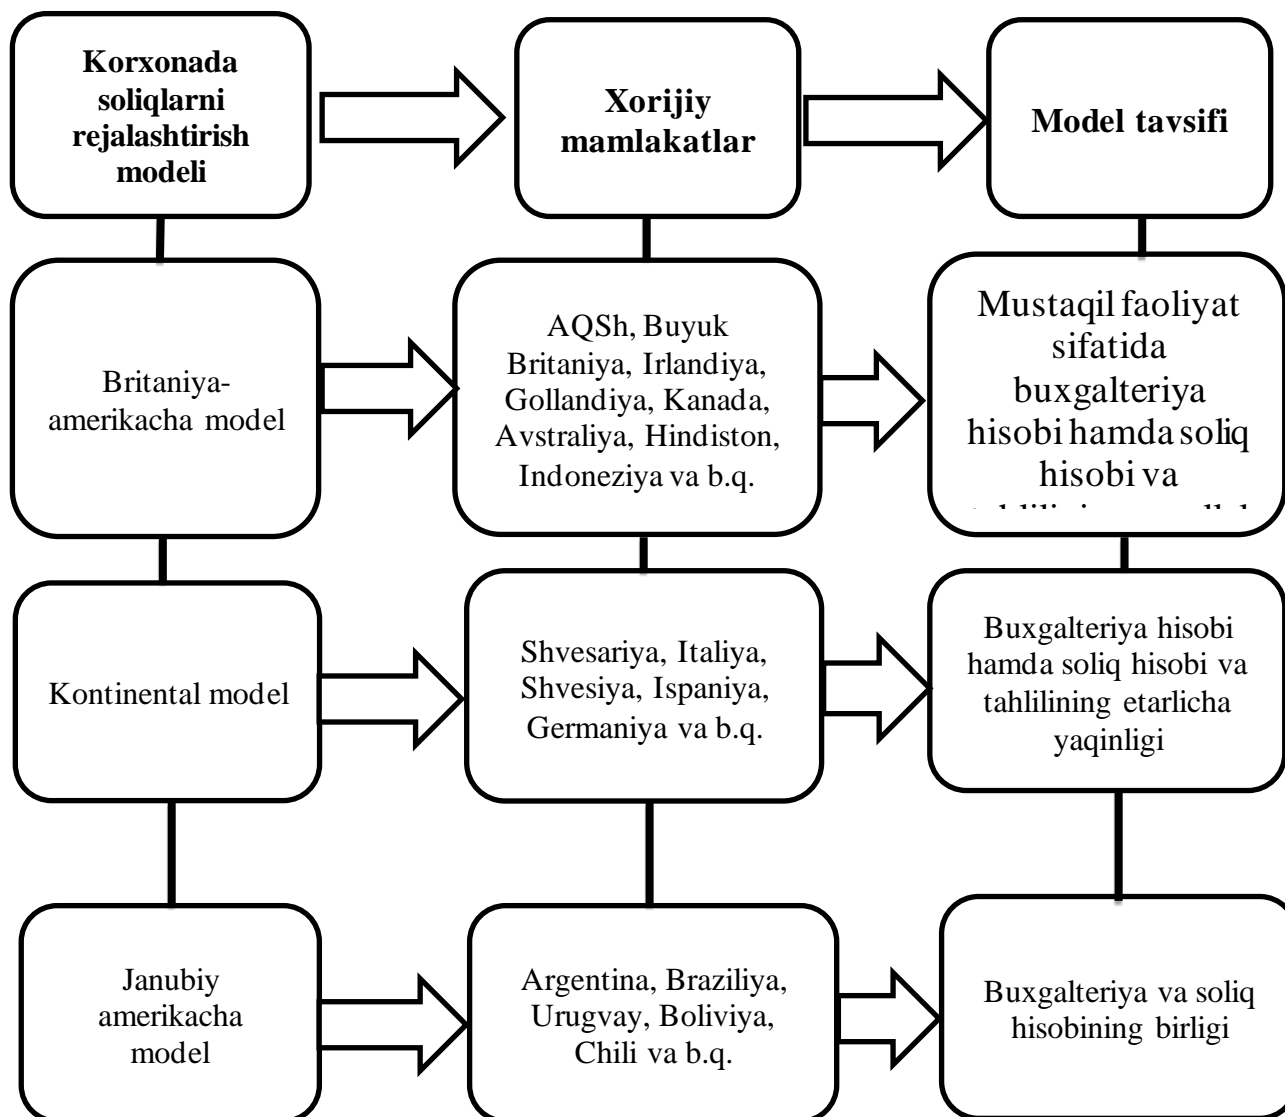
Korxonada soliqlarni rejalashtirish modeli

Xorijiy mamlakatlar

Model tavsifi

Britaniya-amerikacha model

AQSh, Buyuk Britaniya, Irlandiya, Gollandiya, Kanada, Avstraliya, Hindiston, Indoneziya va b.q.

Mustaqil faoliyat sifatida buxgalteriya hisobi hamda soliq hisobi va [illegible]

Kontinental model

Shvesariya, Italiya, Shvesiya, Ispaniya, Germaniya va b.q.

Buxgalteriya hisobi hamda soliq hisobi va tahlilining etarlicha yaqinligi

Janubiy amerikacha model

Argentina, Braziliya, Urugvay, Boliviya, Chili va b.q.

Buxgalteriya va soliq hisobining birligi